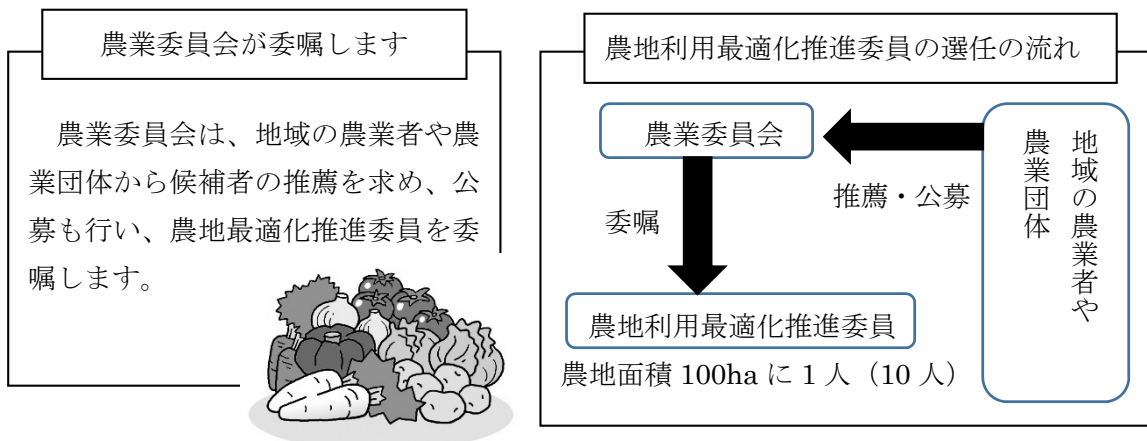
農業委員会が委嘱します

農業委員会は、地域の農業者や農業団体から候補者の推薦を求め、公募も行い、農地最適化推進委員を委嘱します。

農地利用最適化推進委員の選任の流れ

農業委員会

推薦・公募

地域の農業者や農業団体

委嘱

農地利用最適化推進委員

農地面積 100ha に 1 人（10 人）